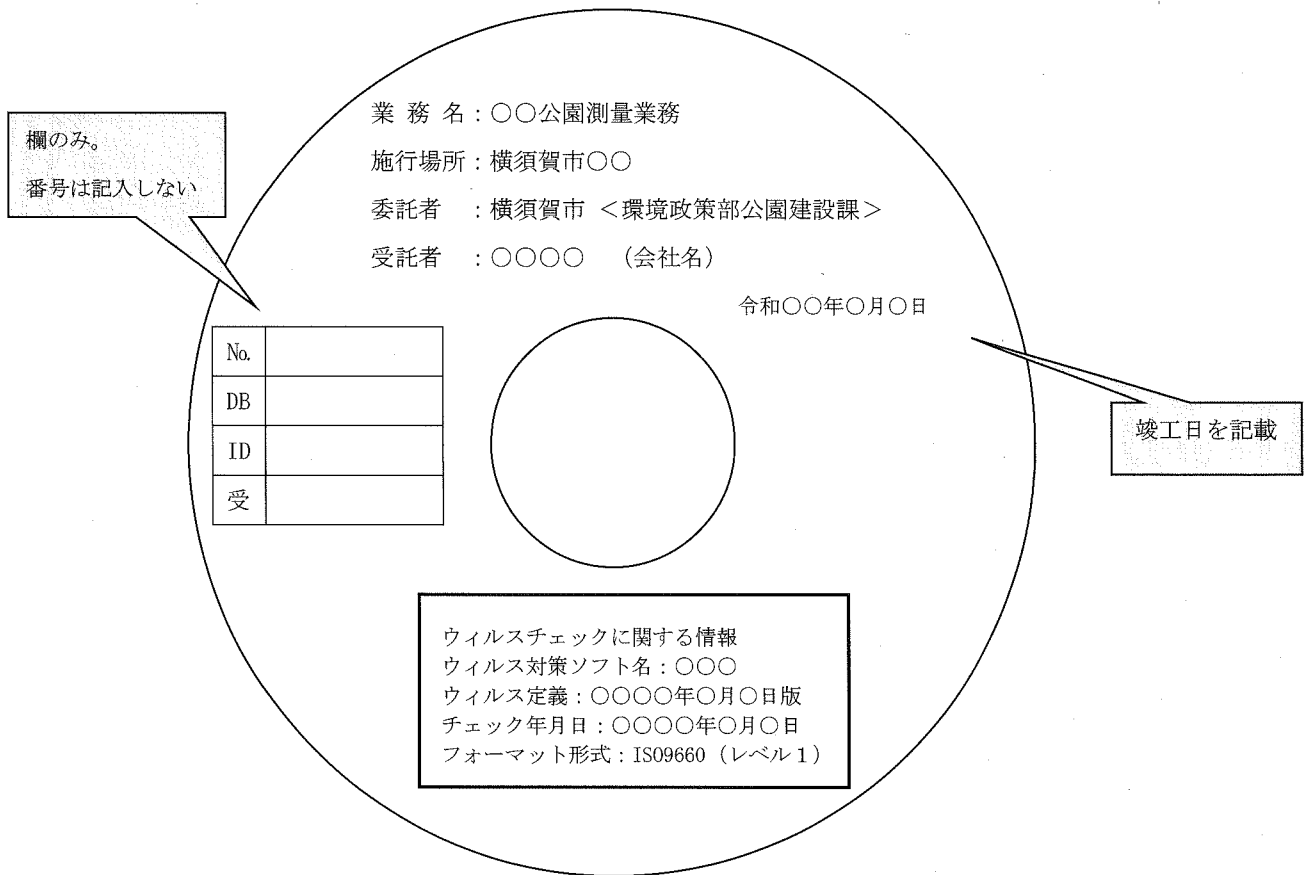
欄のみ。
番号は記入しない

業 務 名：○○公園測量業務
施行場所：横須賀市○○
委託者　：横須賀市 ＜環境政策部公園建設課＞
受託者　：○○○○　（会社名）

令和○○年○月○日

| No. | |
|---|---|
| DB | |
| ID | |
| 受 | |

竣工日を記載

ウィルスチェックに関する情報
ウィルス対策ソフト名：○○○
ウィルス定義：○○○○年○月○日版
チェック年月日：○○○○年○月○日
フォーマット形式：IS09660（レベル１）